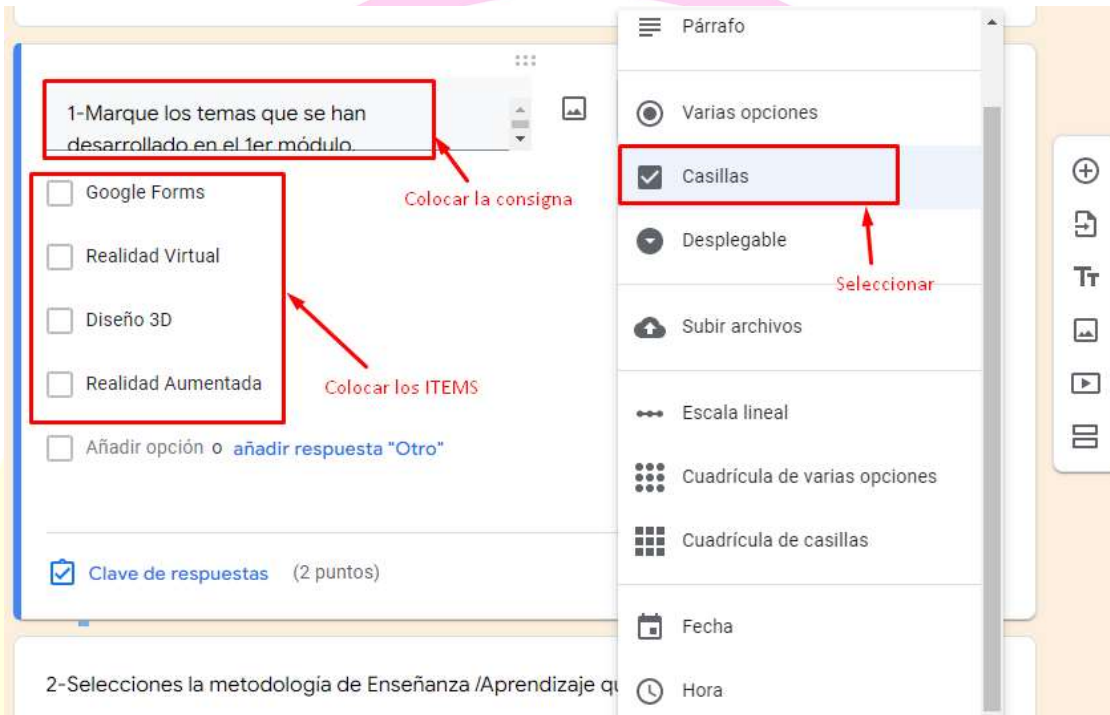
1-Marque los temas que se han desarrollado en el 1er módulo.

Colocar la consigna

Google Forms

Realidad Virtual

Diseño 3D

Realidad Aumentada

Colocar los ITEMS

Añadir opción o añadir respuesta "Otro"

Clave de respuestas (2 puntos)

2-Selecciones la metodologia de Enseñanza /Aprendizaje qu

Párrafo

Varias opciones

Casillas

Desplegable

Seleccionar

Subir archivos

Escala lineal

Cuadrícula de varias opciones

Cuadrícula de casillas

Fecha

Hora